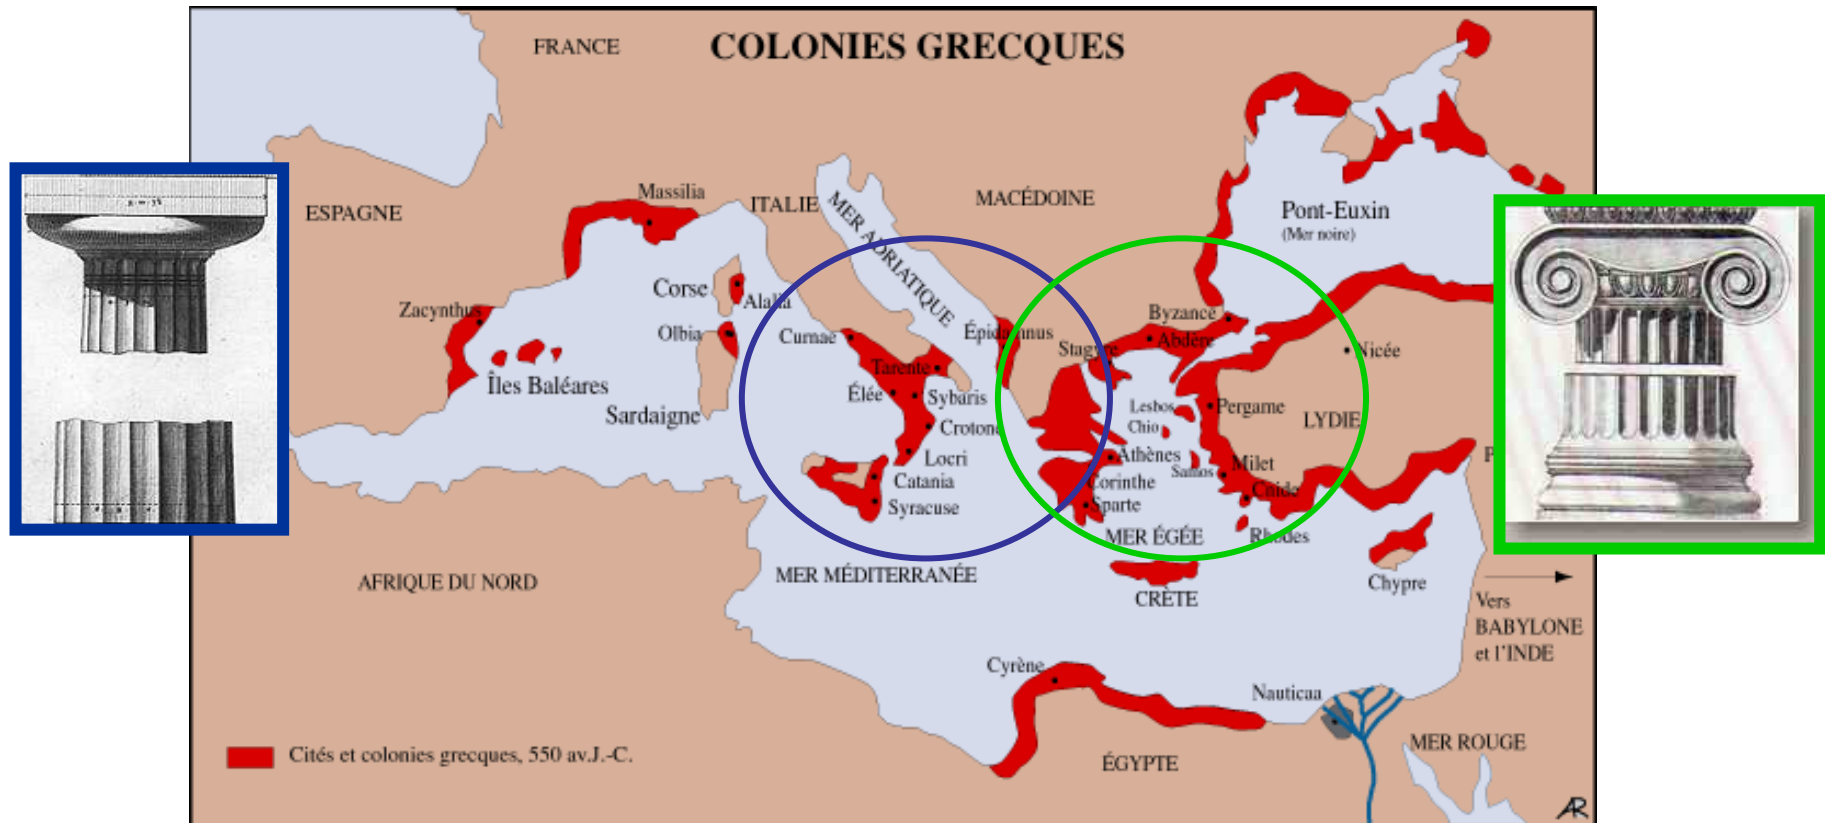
COLONIES GRECQUES

FRANCE

ESPAGNE

ITALIE

MER ADRIATIQUE

MACÉDOINE

Pont-Euxin
(Mer noire)

Massilia

Corse

Alalia

Olbia

Zacynthus

Îles Baléares

Sardaigne

Cumae

Tarente

Élée

Sybaris

Crotone

Locri

Catania

Syracuse

Épidamnus

Stagyre

Byzance

Abdère

Nicée

Lesbos

Chio

Pergame

LYDIE

Athènes

Samos

Milet

Corinthe

Cnide

Sparte

MER ÉGÉE

Rhodes

AFRIQUE DU NORD

MER MÉDITERRANÉE

CRÈTE

Chypre

Vers BABYLONE et l'INDE

Cyrène

Nauticaa

MER ROUGE

ÉGYPTE

Cités et colonies grecques, 550 av.J.-C.

AR